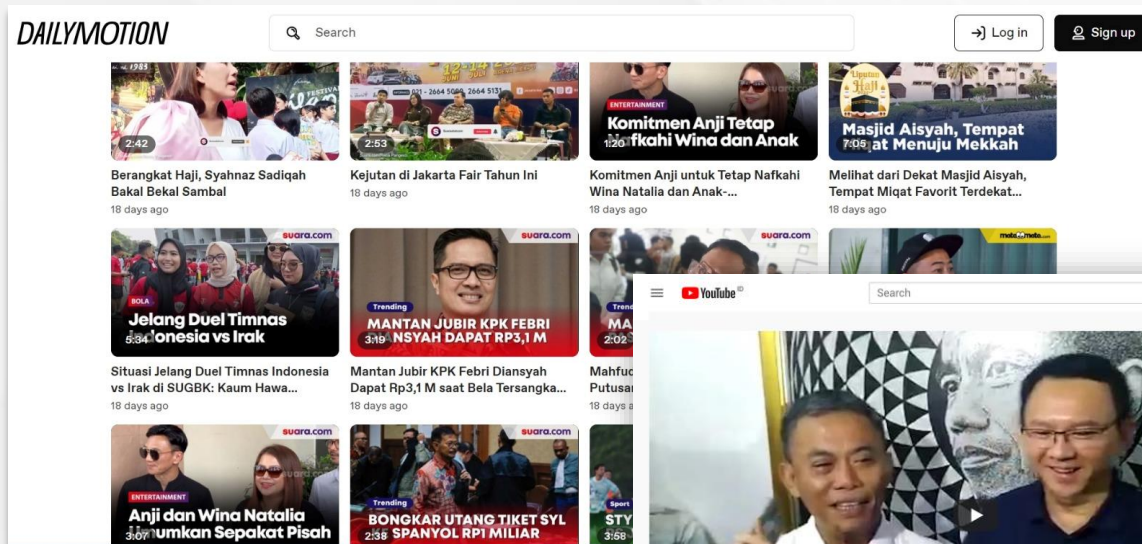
DAILYMOTION

Search

Log in

Sign up

2:42

Berangkat Haji, Syahnaz Sadiqah Bakal Bekal Sambal

18 days ago

2:53

Kejutan di Jakarta Fair Tahun Ini

18 days ago

ENTERTAINMENT

Komitmen Anji Tetap Nafkahi Wina dan Anak

1:20

Komitmen Anji untuk Tetap Nafkahi Wina Natalia dan Anak-...

18 days ago

Liputan Haji

Masjid Aisyah, Tempat Miqat Menuju Mekkah

7:05

Melihat dari Dekat Masjid Aisyah, Tempat Miqat Favorit Terdekat...

18 days ago

suara.com

BOLA

Jelang Duel Timnas Indonesia vs Irak

5:34

Situasi Jelang Duel Timnas Indonesia vs Irak di SUGBK: Kaum Hawa...

18 days ago

suara.com

Trending

MANTAN JUBIR KPK FEBRI DIANSYAH DAPAT RP3,1 M

3:19

Mantan Jubir KPK Febri Diansyah Dapat Rp3,1 M saat Bela Tersangka...

18 days ago

suara.com

MA

2:02

Mahfud

Putusan

18 days a

YouTube

Search

suara.com

ENTERTAINMENT

Anji dan Wina Natalia Umumkan Sepakat Pisah

3:07

suara.com

Trending

BONGKAR UTANG TIKET SYL SPANYOL RP1 MILIAR

2:38

Sport

STY

3:58